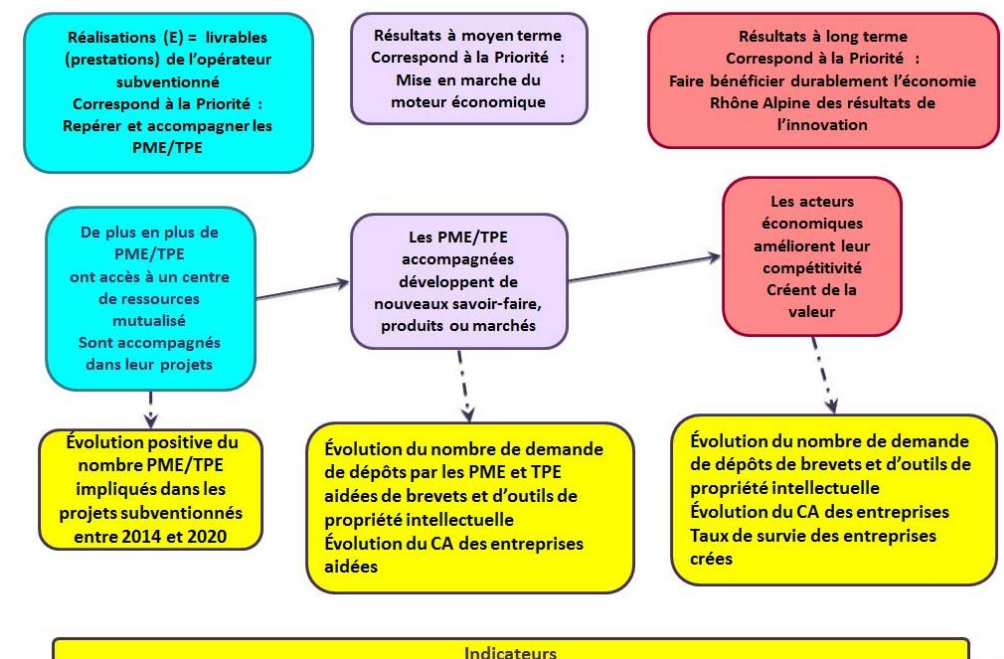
Réalisations (E) = livrables (prestations) de l'opérateur subventionné
Correspond à la Priorité :
Repérer et accompagner les PME/TPE

Résultats à moyen terme
Correspond à la Priorité :
Mise en marche du moteur économique

Résultats à long terme
Correspond à la Priorité :
Faire bénéficier durablement l'économie Rhône Alpine des résultats de l'innovation

De plus en plus de PME/TPE ont accès à un centre de ressources mutualisé
Sont accompagnés dans leur projets

Les PME/TPE accompagnées développent de nouveaux savoir-faire, produits ou marchés

Les acteurs économiques améliorent leur compétitivité
Créent de la valeur

Évolution positive du nombre PME/TPE impliqués dans les projets subventionnés entre 2014 et 2020

Évolution du nombre de demande de dépôts par les PME et TPE aidées de brevets et d'outils de propriété intellectuelle
Évolution du CA des entreprises aidées

Évolution du nombre de demande de dépôts de brevets et d'outils de propriété intellectuelle
Évolution du CA des entreprises
Taux de survie des entreprises crées

Indicateurs